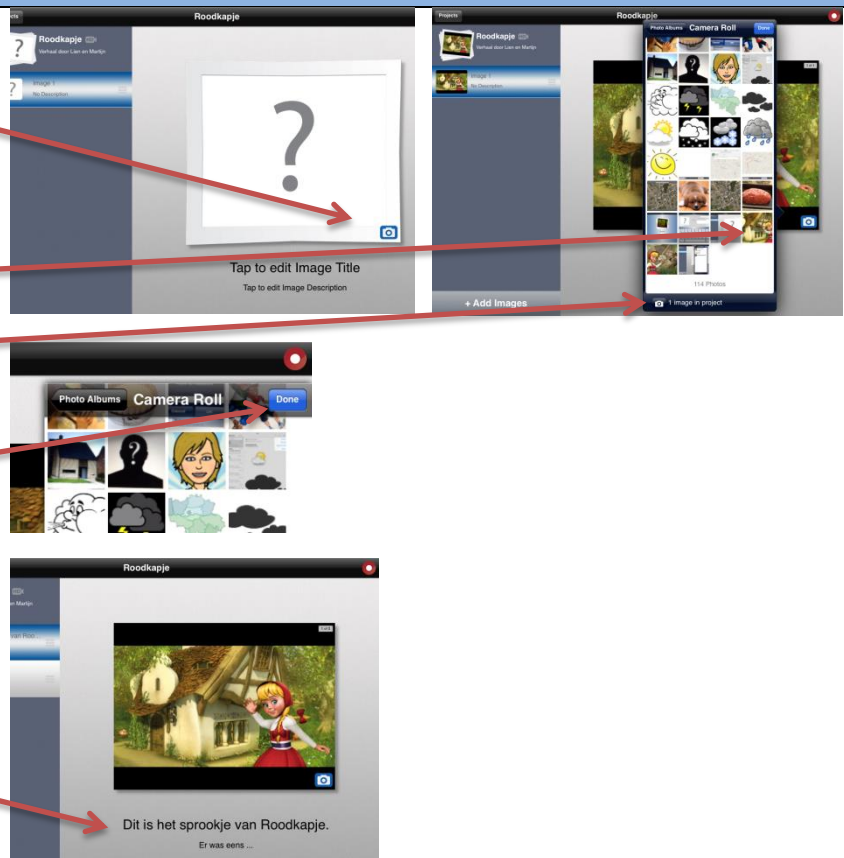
Roodkapje

Roodkapje

Verhaal door Lien en Marlijn

Image 1

No Description

Tap to edit Image Title

Tap to edit Image Description

Projects

Roodkapje

Roodkapje

Verhaal door Lien en Marlijn

Image 1

No Description

Photo Albums

Camera Roll

Done

114 Photos

+ Add Images

1 image in project

Photo Albums

Camera Roll

Done

Roodkapje

n Marlijn

an Roo

Dit is het sprookje van Roodkapje.

Er was eens ...